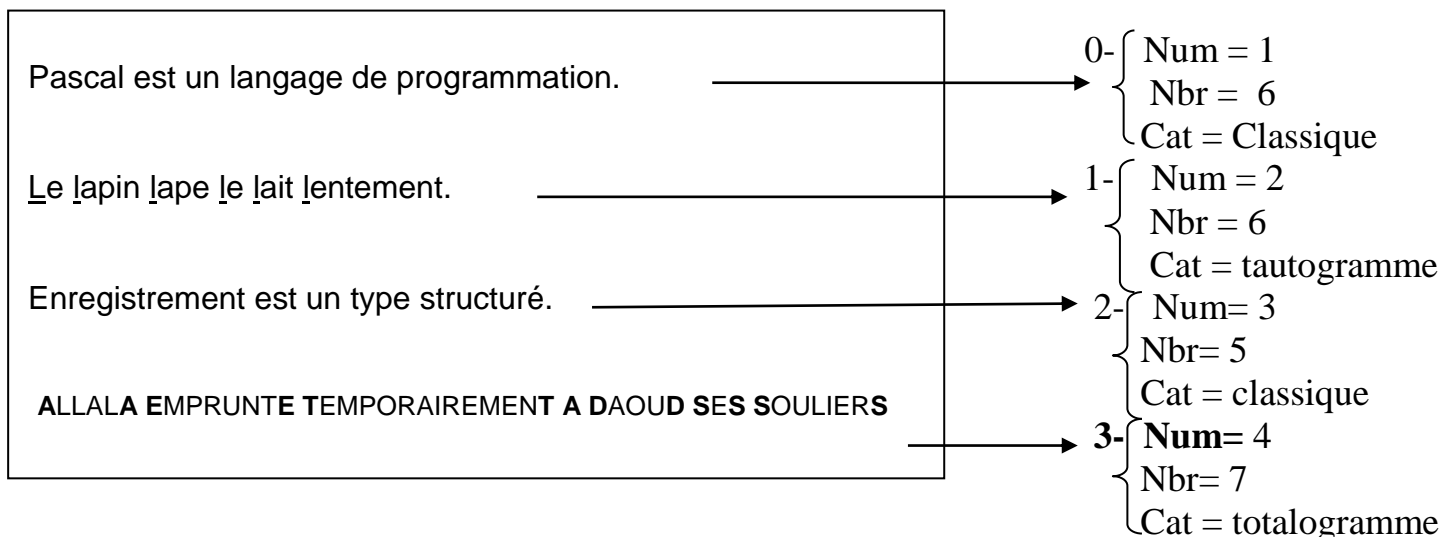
Pascal est un langage de programmation.

Le lapin lape le lait lentement.

Enregistrement est un type structuré.

ALLALA EMPRUNTE TEMPORAIREMENT A DAOUD SES SOULIERS

0- Num = 1
Nbr = 6
Cat = Classique

1- Num = 2
Nbr = 6
Cat = tautogramme

2- Num= 3
Nbr= 5
Cat = classique

3- Num= 4
Nbr= 7
Cat = totalogramme